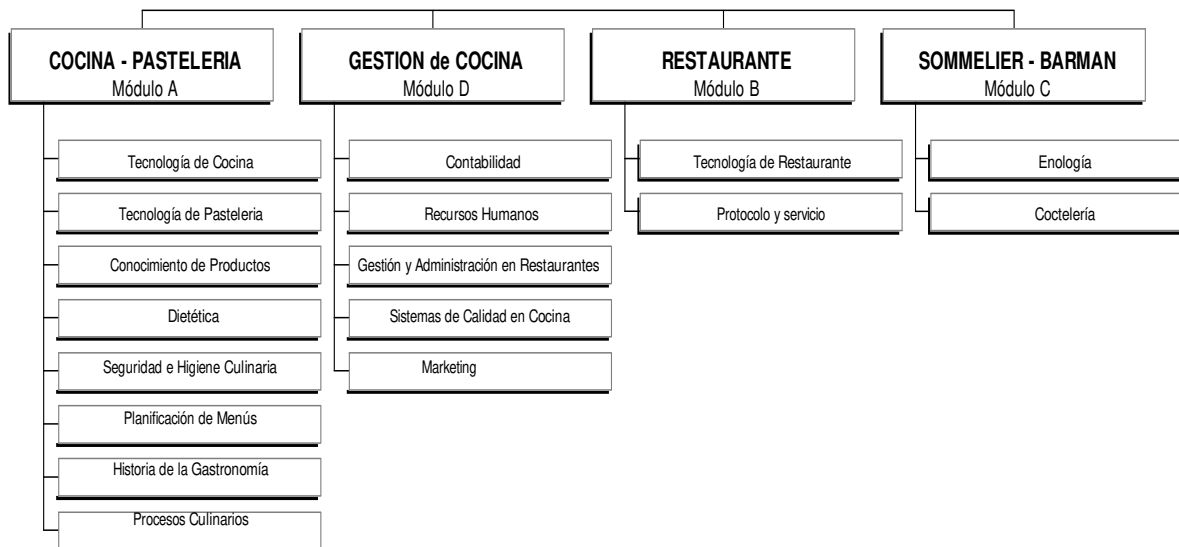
COCINA - PASTELERIA
Módulo A

Tecnología de Cocina

Tecnología de Pasteleria

Conocimiento de Productos

Dietética

Seguridad e Higiene Culinaria

Planificación de Menús

Historia de la Gastronomía

Procesos Culinarios

GESTION de COCINA
Módulo D

Contabilidad

Recursos Humanos

Gestión y Administración en Restaurantes

Sistemas de Calidad en Cocina

Marketing

RESTAURANTE
Módulo B

Tecnología de Restaurante

Protocolo y servicio

SOMMELIER - BARMAN
Módulo C

Enología

Coctelería